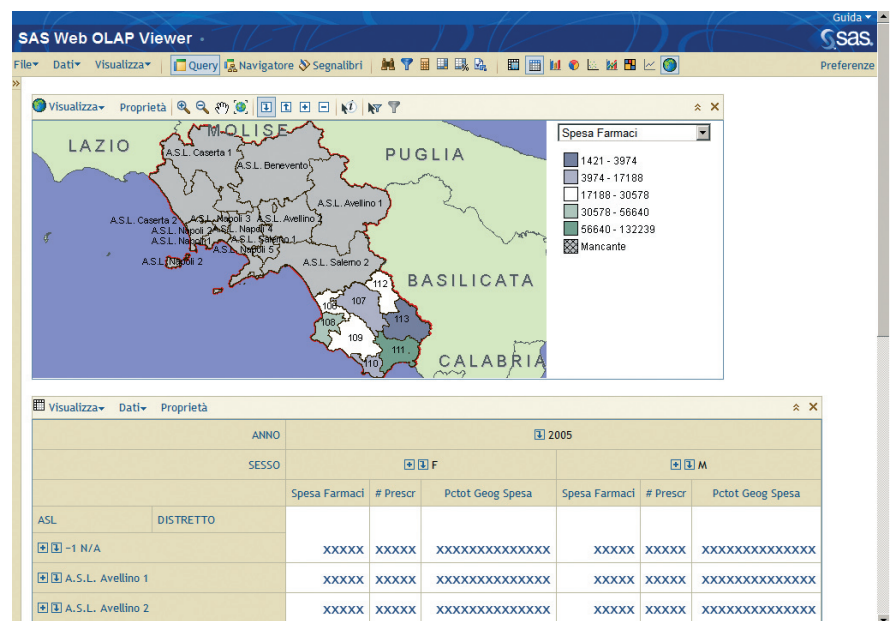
Guida ▾

SAS Web OLAP Viewer ▪

SAS.

File ▾ Dati ▾ Visualizza ▾ Query Navigatore Segnalibri

Preferenze

Visualizza ▾ Proprietà

LAZIO MOLISE PUGLIA BASILICATA CALABRIA

A.S.L. Caserta 1
A.S.L. Benevento
A.S.L. Avellino 1
A.S.L. Caserta 2
A.S.L. Napoli 3
A.S.L. Avellino 2
A.S.L. Napoli 2
A.S.L. Napoli 4
A.S.L. Napoli 1
A.S.L. Salerno 1
A.S.L. Napoli 5
A.S.L. Napoli 2
A.S.L. Salerno 2

112
107
106
113
108
109
111
110

Spesa Farmaci

1421 - 3974
3974 - 17188
17188 - 30578
30578 - 56640
56640 - 132239
Mancante

Visualizza ▾ Dati ▾ Proprietà

| | | ANNO | 2005 | | | | | |
|---|---|---|---|---|---|---|---|---|
| | | SESSO | F | | | M | | |
| | | | Spesa Farmaci | # Prescr | Pctot Geog Spesa | Spesa Farmaci | # Prescr | Pctot Geog Spesa |
| ASL | DISTRETTO | | | | | | | |
| -1 N/A | | | XXXXX | XXXXX | XXXXXXXXXXXXXX | XXXXX | XXXXX | XXXXXXXXXXXXXX |
| A.S.L. Avellino 1 | | | XXXXX | XXXXX | XXXXXXXXXXXXXX | XXXXX | XXXXX | XXXXXXXXXXXXXX |
| A.S.L. Avellino 2 | | | XXXXX | XXXXX | XXXXXXXXXXXXXX | XXXXX | XXXXX | XXXXXXXXXXXXXX |